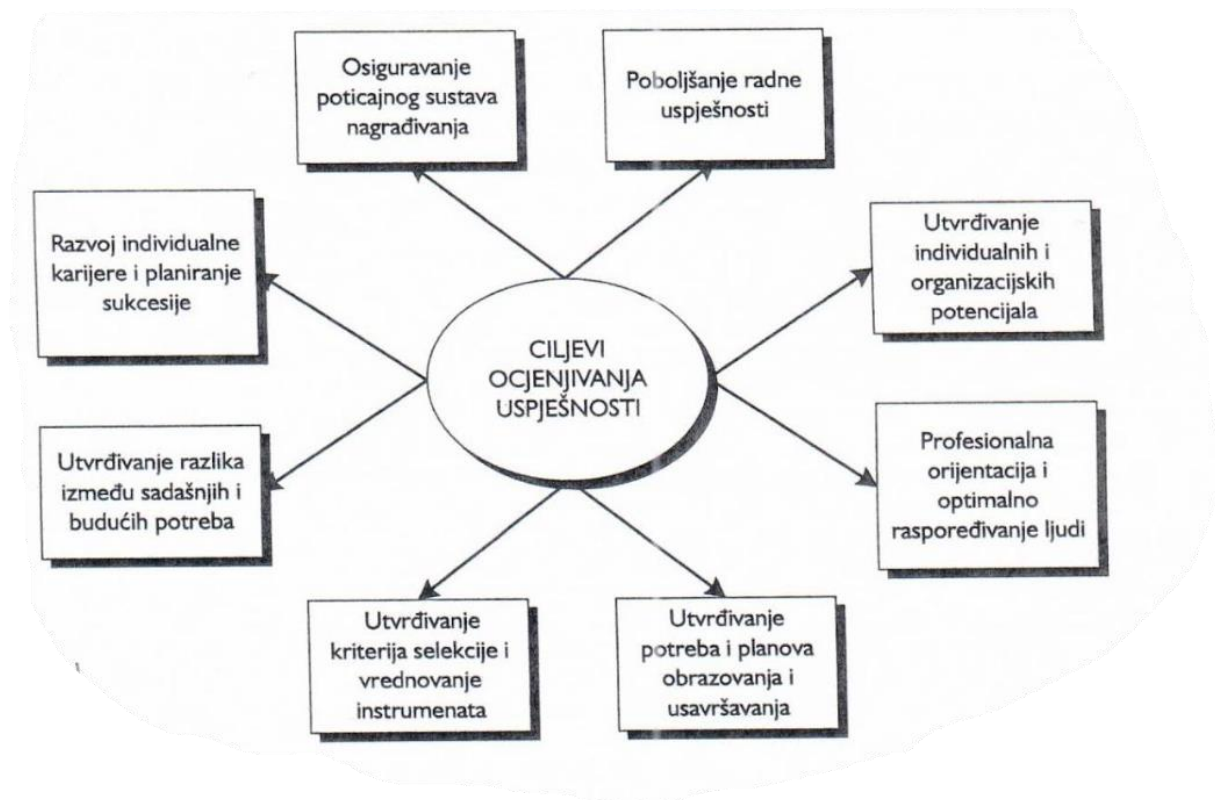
Osiguravanje poticajnog sustava nagrađivanja

Poboljšanje radne uspješnosti

Razvoj individualne karijere i planiranje sukcesije

Utvrđivanje individualnih i organizacijskih potencijala

CILJEVI OCJENJIVANJA USPJEŠNOSTI

Utvrđivanje razlika između sadašnjih i budućih potreba

Profesionalna orijentacija i optimalno raspoređivanje ljudi

Utvrđivanje kriterija selekcije i vrednovanje instrumenata

Utvrđivanje potreba i planova obrazovanja i usavršavanja